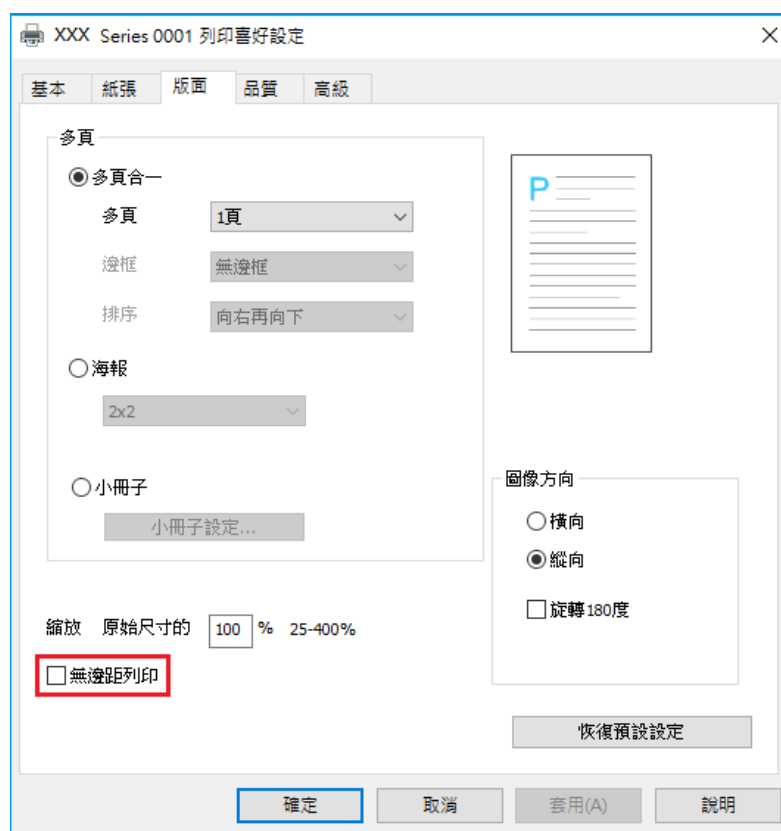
XXX Series 0001 列印喜好設定

×

基本 紙張 版面 品質 高級

多頁

多頁合一

多頁 1頁

邊框 無邊框

排序 向右再向下

海報

2x2

小冊子

小冊子設定...

P

圖像方向

橫向

縱向

旋轉180度

縮放 原始尺寸的 100 % 25-400%

無邊距列印

恢復預設設定

確定 取消 套用(A) 說明